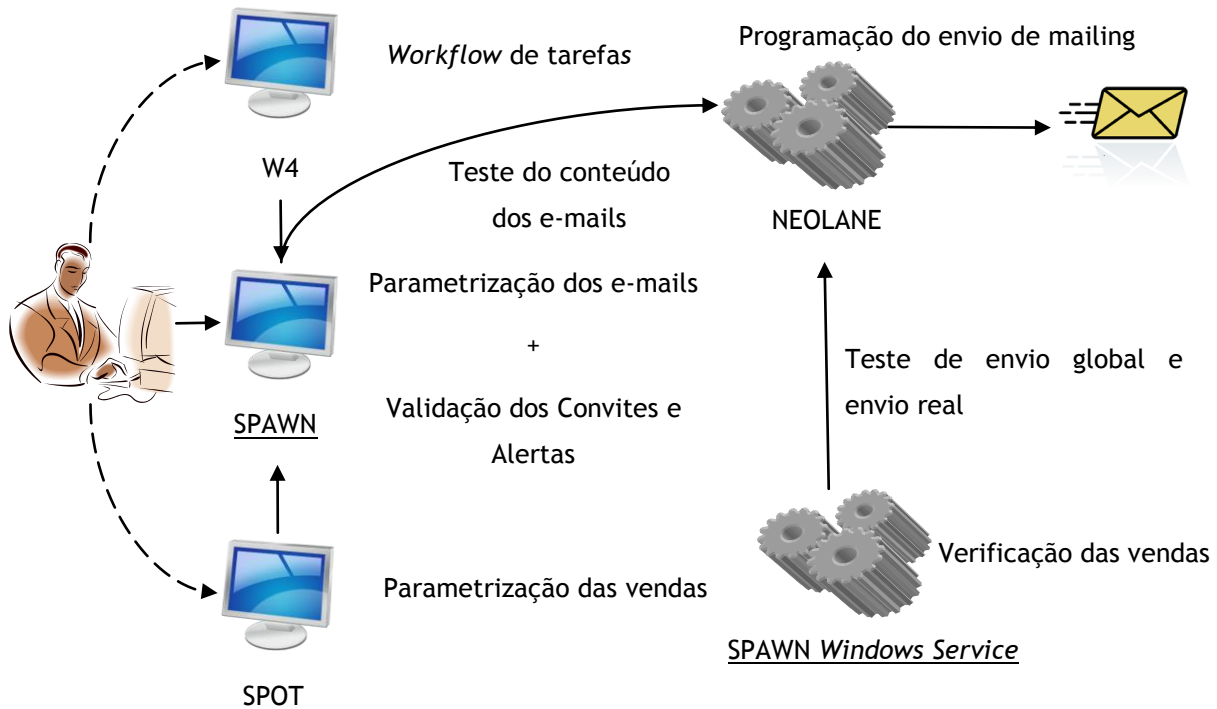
Workflow de tarefas

Programação do envio de mailing

W4

Teste do conteúdo dos e-mails

NEOLANE

Parametrização dos e-mails

+

Validação dos Convites e Alertas

SPAWN

Teste de envio global e envio real

Verificação das vendas

Parametrização das vendas

SPAWN Windows Service

SPOT